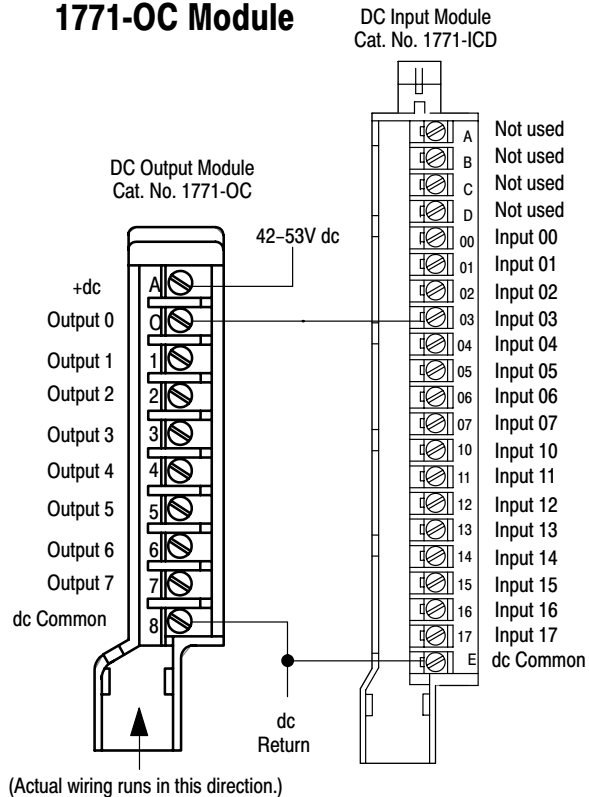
1771-OC Module

DC Input Module
Cat. No. 1771-ICD

DC Output Module
Cat. No. 1771-OC

42–53V dc

+dc
Output 0
Output 1
Output 2
Output 3
Output 4
Output 5
Output 6
Output 7
dc Common

A
0
1
2
3
4
5
6
7
8

A Not used
B Not used
C Not used
D Not used
00 Input 00
01 Input 01
02 Input 02
03 Input 03
04 Input 04
05 Input 05
06 Input 06
07 Input 07
10 Input 10
11 Input 11
12 Input 12
13 Input 13
14 Input 14
15 Input 15
16 Input 16
17 Input 17
E dc Common

dc
Return

(Actual wiring runs in this direction.)